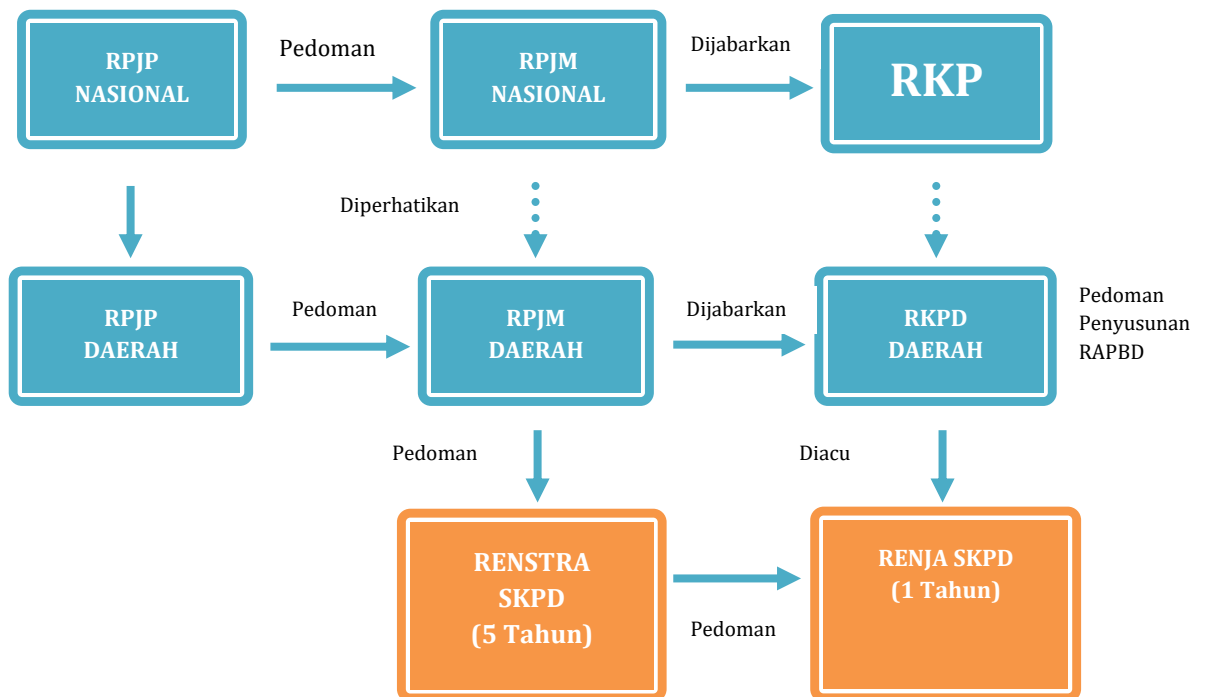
RPJP NASIONAL

Pedoman

RPJM NASIONAL

Dijabarkan

RKP

Diperhatikan

RPJP DAERAH

Pedoman

RPJM DAERAH

Dijabarkan

RKPD DAERAH

Pedoman Penyusunan RAPBD

Pedoman

Diacu

RENSTRA SKPD (5 Tahun)

Pedoman

RENJA SKPD (1 Tahun)